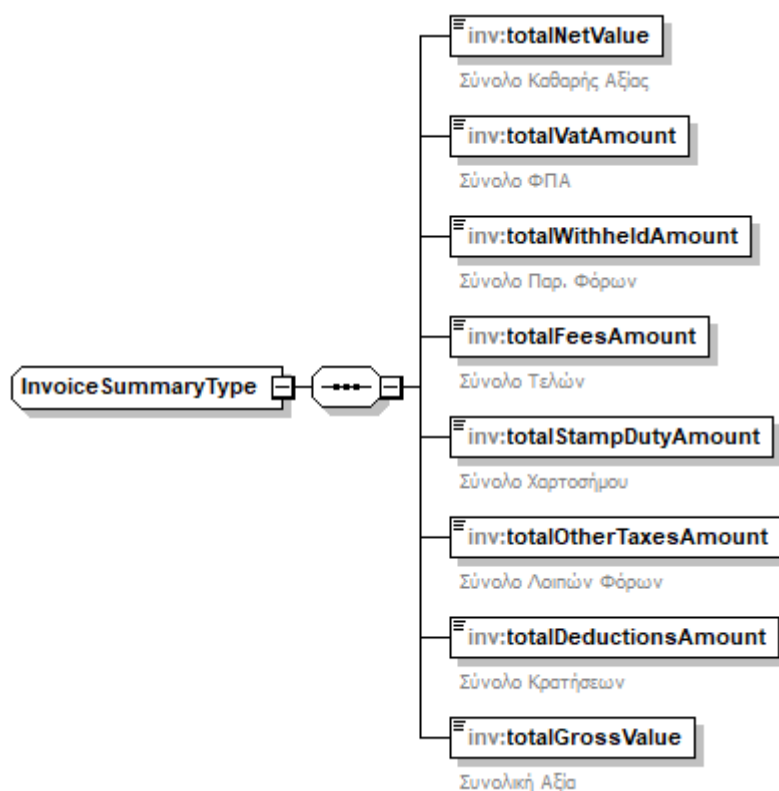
InvoiceSummaryType

inv:totalNetValue
Σύνολο Καθαρής Αξίας

inv:totalVatAmount
Σύνολο ΦΠΑ

inv:totalWithheldAmount
Σύνολο Παρ. Φόρων

inv:totalFeesAmount
Σύνολο Τελών

inv:totalStampDutyAmount
Σύνολο Χαρτοσήμου

inv:totalOtherTaxesAmount
Σύνολο Λοιπών Φόρων

inv:totalDeductionsAmount
Σύνολο Κρατήσεων

inv:totalGrossValue
Συνολική Αξία